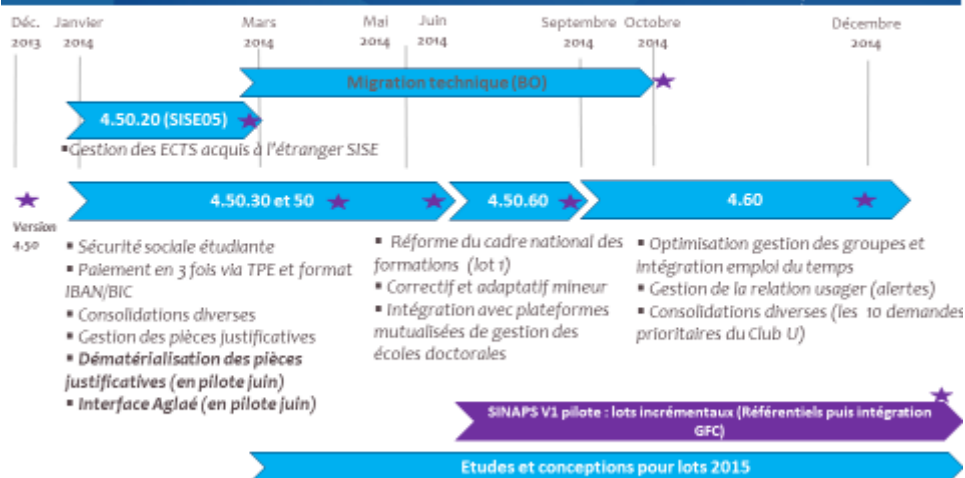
Déc. 2013
Janvier 2014
Mars 2014
Mai 2014
Juin 2014
Septembre 2014
Octobre 2014
Décembre 2014

Migration technique (BO)

4.50.20 (SISE05)

▪Gestion des ECTS acquis à l'étranger SISE

Version 4.50

4.50.30 et 50

4.50.60

4.60

▪ Sécurité sociale étudiante
▪ Paiement en 3 fois via TPE et format IBAN/BIC
▪ Consolidations diverses
▪ Gestion des pièces justificatives
▪ Dématérialisation des pièces justificatives (en pilote juin)
▪ Interface Aglaé (en pilote juin)

▪ Réforme du cadre national des formations (lot 1)
▪ Correctif et adaptatif mineur
▪ Intégration avec plateformes mutualisées de gestion des écoles doctorales

▪ Optimisation gestion des groupes et intégration emploi du temps
▪ Gestion de la relation usager (alertes)
▪ Consolidations diverses (les 10 demandes prioritaires du Club U)

SINAPS V1 pilote : lots incrémentaux (Référentiels puis intégration GFC)

Etudes et conceptions pour lots 2015